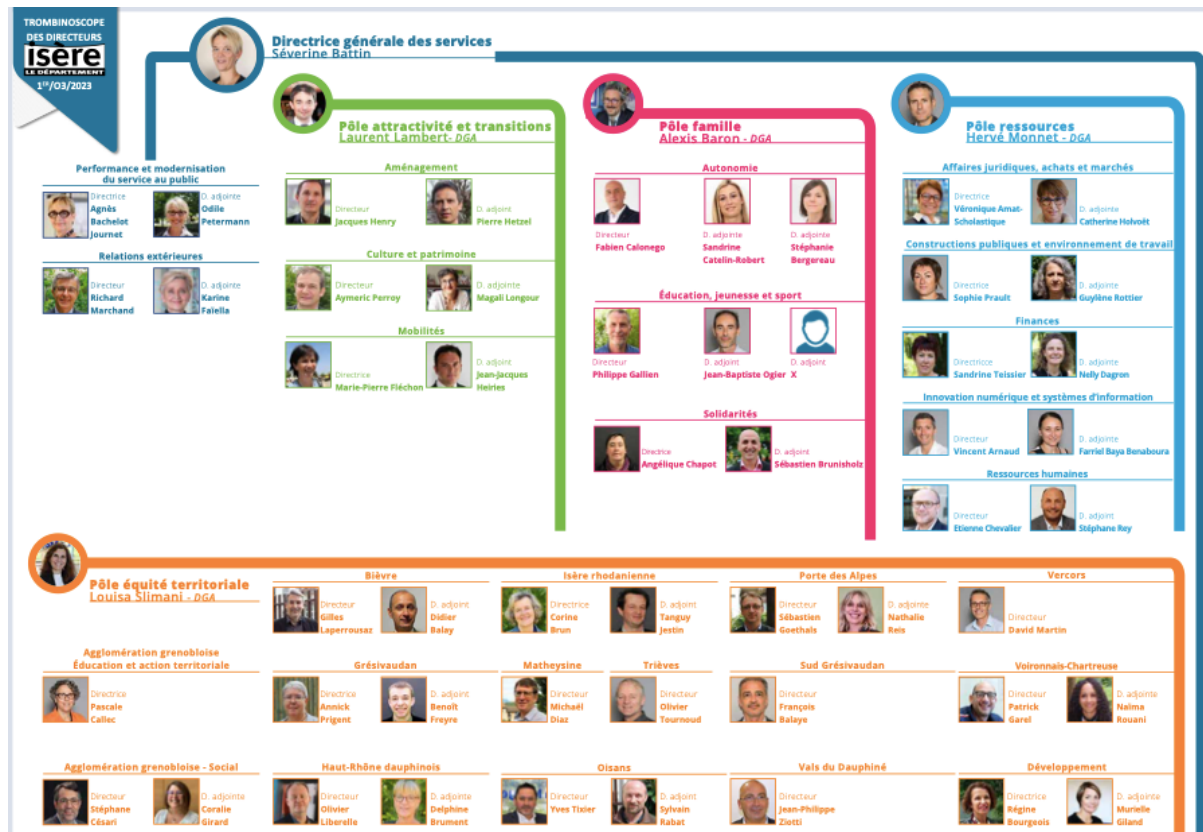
TROMBINOSCOPE DES DIRECTEURS
isère
LE DÉPARTEMENT
1ER/03/2023

Directrice générale des services
Séverine Battin

Performance et modernisation du service au public
Directrice
Agnès Bachelot Journet
D. adjointe
Odile Petermann

Relations extérieures
Directeur
Richard Marchand
D. adjointe
Karine Faiella

Pôle attractivité et transitions
Laurent Lambert - DGA

Aménagement
Directeur
Jacques Henry
D. adjoint
Pierre Hetzel

Culture et patrimoine
Directeur
Aymeric Perroy
D. adjointe
Magali Longour

Mobilités
Directrice
Marie-Pierre Fléchon
D. adjoint
Jean-Jacques Heiries

Pôle famille
Alexis Baron - DGA

Autonomie
Directeur
Fabien Calonego
D. adjointe
Sandrine Catelin-Robert
D. adjointe
Stéphanie Bergereau

Éducation, jeunesse et sport
Directeur
Philippe Gallien
D. adjoint
Jean-Baptiste Ogier
D. adjoint
X

Solidarités
Directrice
Angélique Chapot
D. adjoint
Sébastien Brunisholz

Pôle ressources
Hervé Monnet - DGA

Affaires juridiques, achats et marchés
Directrice
Véronique Amat-Scholastique
D. adjointe
Catherine Holvoët

Constructions publiques et environnement de travail
Directrice
Sophie Prault
D. adjointe
Guylène Rottier

Finances
Directrice
Sandrine Teissier
D. adjointe
Nelly Dagron

Innovation numérique et systèmes d'information
Directeur
Vincent Arnaud
D. adjointe
Farriel Baya Benaboura

Ressources humaines
Directeur
Etienne Chevalier
D. adjoint
Stéphane Rey

Pôle équité territoriale
Louisa Slimani - DGA

Bièvre
Directeur
Gilles Laperrousaz
D. adjoint
Didier Balay

Isère rhodanienne
Directrice
Corine Brun
D. adjoint
Tanguy Jestin

Porte des Alpes
Directeur
Sébastien Goethals
D. adjointe
Nathalie Reis

Vercors
Directeur
David Martin

Agglomération grenobloise Éducation et action territoriale
Directrice
Pascale Callec

Grésivaudan
Directrice
Annick Prigent
D. adjoint
Benoît Freyre

Matheysine
Directeur
Michaël Diaz

Trièves
Directeur
Olivier Tournoud

Sud Grésivaudan
Directeur
François Balaye

Voironnais-Chartreuse
Directeur
Patrick Garel
D. adjointe
Naïma Rouani

Agglomération grenobloise - Social
Directeur
Stéphane Césari
D. adjointe
Coralie Girard

Haut-Rhône dauphinois
Directeur
Olivier Liberelle
D. adjointe
Delphine Brument

Oisans
Directeur
Yves Tixier
D. adjoint
Sylvain Rabat

Vals du Dauphiné
Directeur
Jean-Philippe Ziotti

Développement
Directrice
Régine Bourgeois
D. adjointe
Murielle Gilland